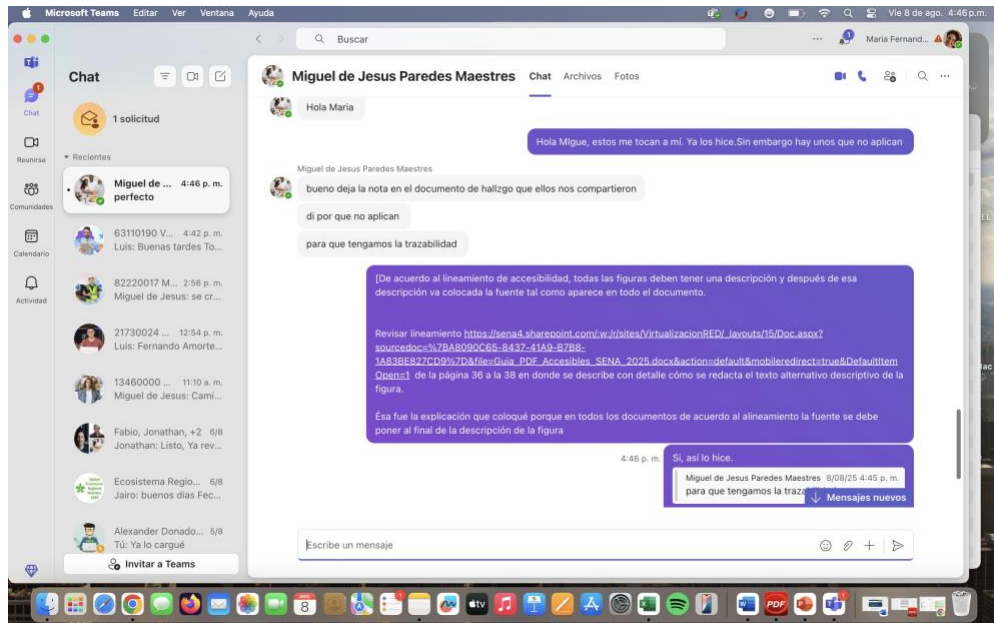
Microsoft Teams Editar Ver Ventana Ayuda
Vie 8 de ago. 4:46 p.m.

Buscar
Maria Fernand...

Chat
Reunirse
Comunidades
Calendario
Actividad

Chat
1 solicitud
Recientes
Miguel de ... 4:46 p. m.
perfecto
63110190 V... 4:42 p. m.
Luis: Buenas tardes To...
82220017 M... 2:56 p. m.
Miguel de Jesus: se cr...
21730024 ... 12:54 p. m.
Luis: Fernando Amorte...
13460000 ... 11:10 a. m.
Miguel de Jesus: Cami...
Fabio, Jonathan, +2 6/8
Jonathan: Listo, Ya rev...
Ecosistema Regio... 6/8
Jairo: buenos días Fec...
Alexander Donado... 5/8
Tú: Ya lo cargué
Invitar a Teams

Miguel de Jesus Paredes Maestres Chat Archivos Fotos

Hola Maria

Hola Migue, estos me tocan a mí. Ya los hice.Sin embargo hay unos que no aplican

Miguel de Jesus Paredes Maestres
bueno deja la nota en el documento de hallzgo que ellos nos compartieron
di por que no aplican
para que tengamos la trazabilidad

[De acuerdo al lineamiento de accesibilidad, todas las figuras deben tener una descripción y depués de esa descripción va colocada la fuente tal como aparece en todo el documento.

Revisar lineamiento https://sena4.sharepoint.com/:w:/r/sites/VirtualizacionRED/_layouts/15/Doc.aspx?sourcedoc=%7BA8090C65-8437-41A9-B7B8-1A83BE827CD9%7D&file=Guia_PDF_Accesibles_SENA_2025.docx&action=default&mobileredirect=true&DefaultItemOpen=1 de la página 36 a la 38 en donde se describe con detalle cómo se redacta el texto alternativo descriptivo de la figura.

Ésa fue la explicación que coloqué porque en todos los documentos de acuerdo al alineamiento la fuente se debe poner al final de la descripción de la figura

4:46 p. m.
Si, así lo hice.
Miguel de Jesus Paredes Maestres 8/08/25 4:45 p. m.
para que tengamos la trazab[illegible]
Mensajes nuevos

Escribe un mensaje